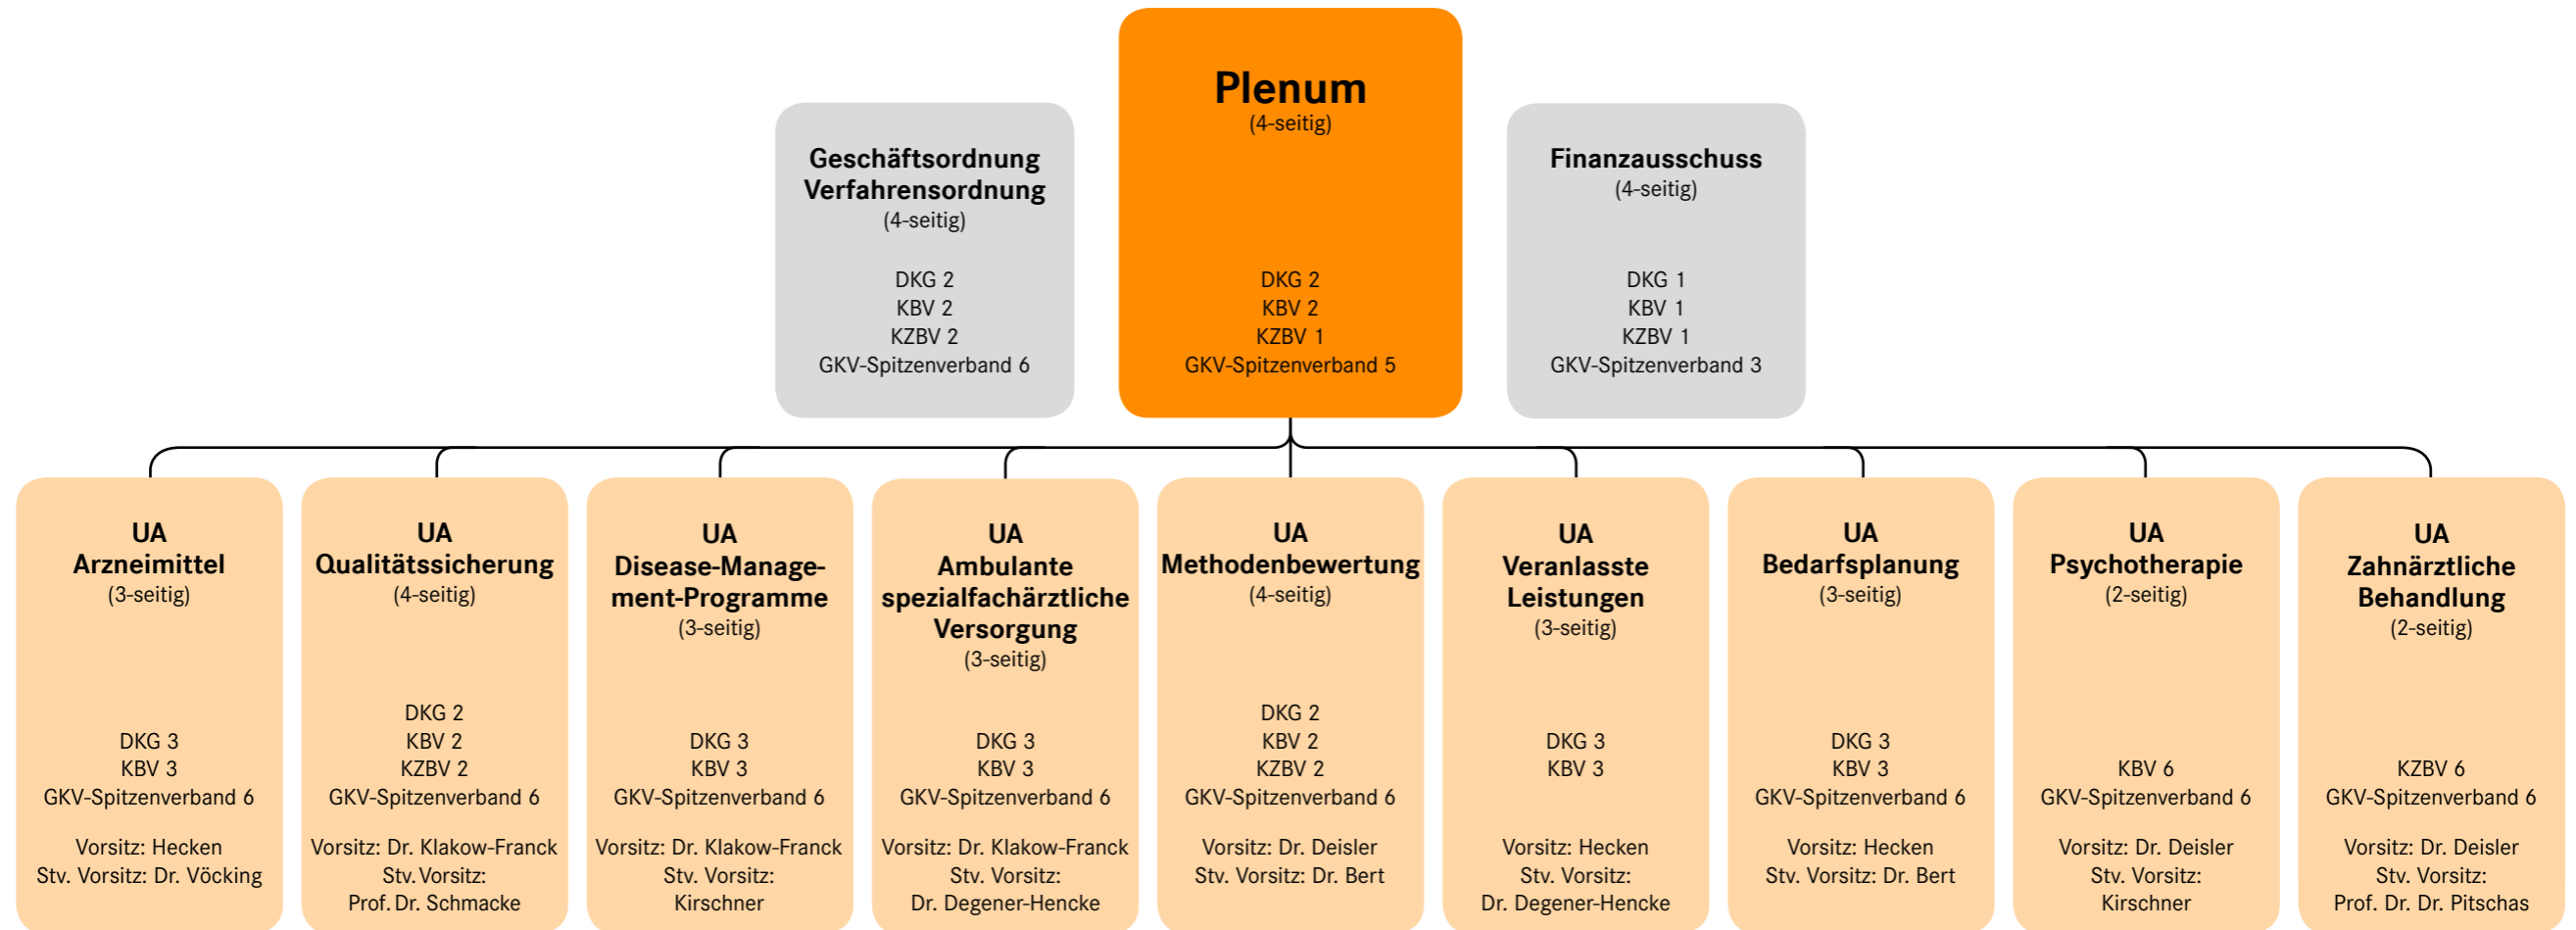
Geschäftsordnung Verfahrensordnung
(4-seitig)

DKG 2
KBV 2
KZBV 2
GKV-Spitzenverband 6

Plenum
(4-seitig)

DKG 2
KBV 2
KZBV 1
GKV-Spitzenverband 5

Finanzausschuss
(4-seitig)

DKG 1
KBV 1
KZBV 1
GKV-Spitzenverband 3

UA
Arzneimittel
(3-seitig)

DKG 3
KBV 3
GKV-Spitzenverband 6

Vorsitz: Hecken
Stv. Vorsitz: Dr. Vöcking

UA
Qualitätssicherung
(4-seitig)

DKG 2
KBV 2
KZBV 2
GKV-Spitzenverband 6

Vorsitz: Dr. Klakow-Franck
Stv. Vorsitz:
Prof. Dr. Schmacke

UA
Disease-Management-Programme
(3-seitig)

DKG 3
KBV 3
GKV-Spitzenverband 6

Vorsitz: Dr. Klakow-Franck
Stv. Vorsitz:
Kirschner

UA
Ambulante spezialfachärztliche Versorgung
(3-seitig)

DKG 3
KBV 3
GKV-Spitzenverband 6

Vorsitz: Dr. Klakow-Franck
Stv. Vorsitz:
Dr. Degener-Hencke

UA
Methodenbewertung
(4-seitig)

DKG 2
KBV 2
KZBV 2
GKV-Spitzenverband 6

Vorsitz: Dr. Deisler
Stv. Vorsitz: Dr. Bert

UA
Veranlasste Leistungen
(3-seitig)

DKG 3
KBV 3

Vorsitz: Hecken
Stv. Vorsitz:
Dr. Degener-Hencke

UA
Bedarfsplanung
(3-seitig)

DKG 3
KBV 3
GKV-Spitzenverband 6

Vorsitz: Hecken
Stv. Vorsitz: Dr. Bert

UA
Psychotherapie
(2-seitig)

KBV 6
GKV-Spitzenverband 6

Vorsitz: Dr. Deisler
Stv. Vorsitz:
Kirschner

UA
Zahnärztliche Behandlung
(2-seitig)

KZBV 6
GKV-Spitzenverband 6

Vorsitz: Dr. Deisler
Stv. Vorsitz:
Prof. Dr. Dr. Pitschas